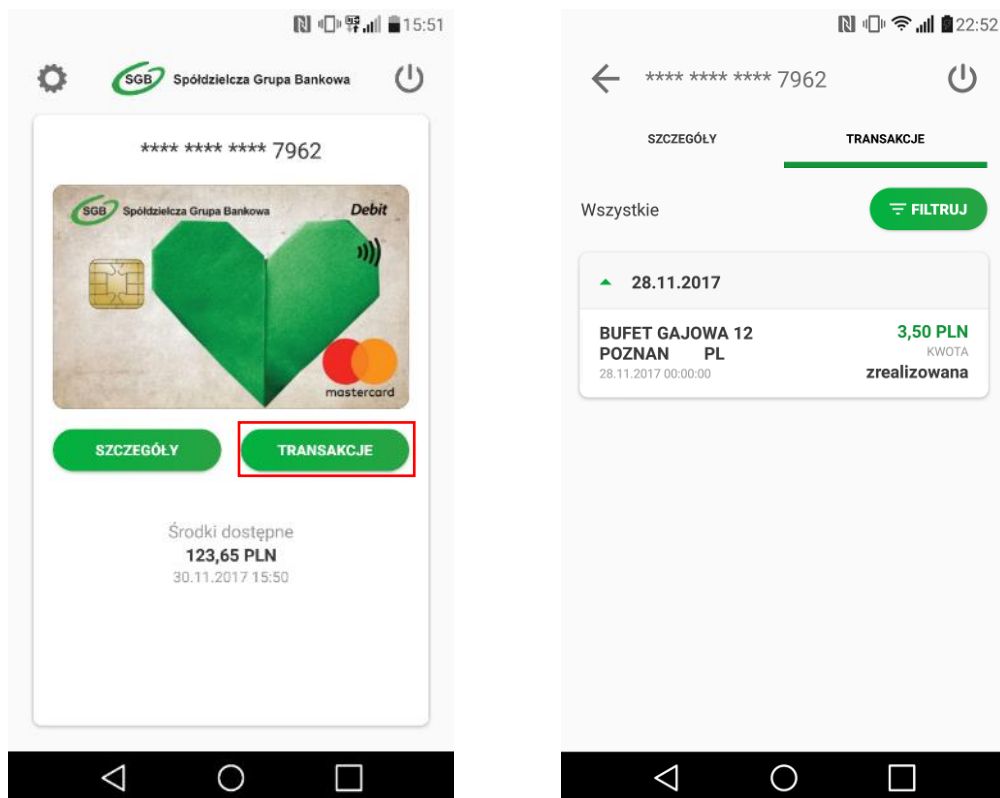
15:51

SGB Spółdzielcza Grupa Bankowa

**** **** **** 7962

SGB Spółdzielcza Grupa Bankowa

Debit

mastercard

SZCZEGÓŁY

TRANSAKCJE

Środki dostępne

123,65 PLN

30.11.2017 15:50

22:52

**** **** **** 7962

SZCZEGÓŁY

TRANSAKCJE

Wszystkie

FILTRUJ

28.11.2017

BUFET GAJOWA 12
POZNAN PL
28.11.2017 00:00:00

3,50 PLN
KWOTA
zrealizowana